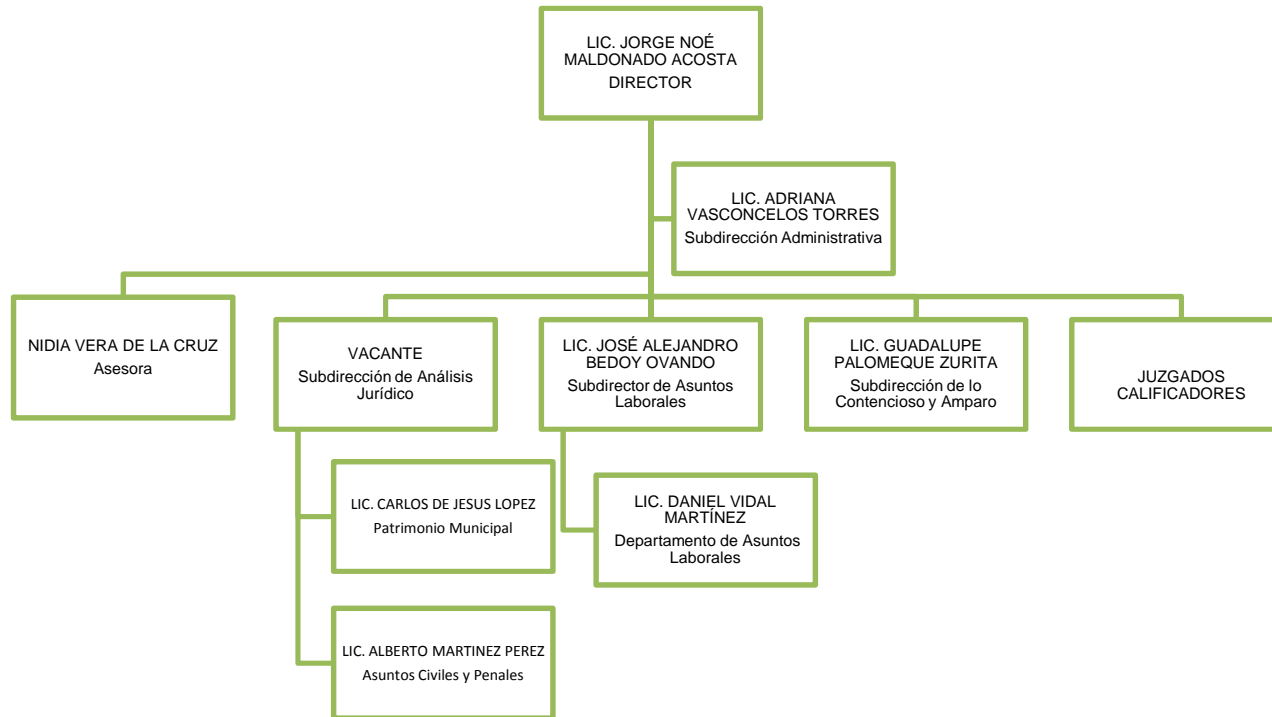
LIC. JORGE NOÉ MALDONADO ACOSTA
DIRECTOR

LIC. ADRIANA VASCONCELOS TORRES
Subdirección Administrativa

NIDIA VERA DE LA CRUZ
Asesora

VACANTE
Subdirección de Análisis Jurídico

LIC. JOSÉ ALEJANDRO BEDOY OVANDO
Subdirector de Asuntos Laborales

LIC. GUADALUPE PALOMEQUE ZURITA
Subdirección de lo Contencioso y Amparo

JUZGADOS CALIFICADORES

LIC. CARLOS DE JESUS LOPEZ
Patrimonio Municipal

LIC. DANIEL VIDAL MARTÍNEZ
Departamento de Asuntos Laborales

LIC. ALBERTO MARTINEZ PEREZ
Asuntos Civiles y Penales